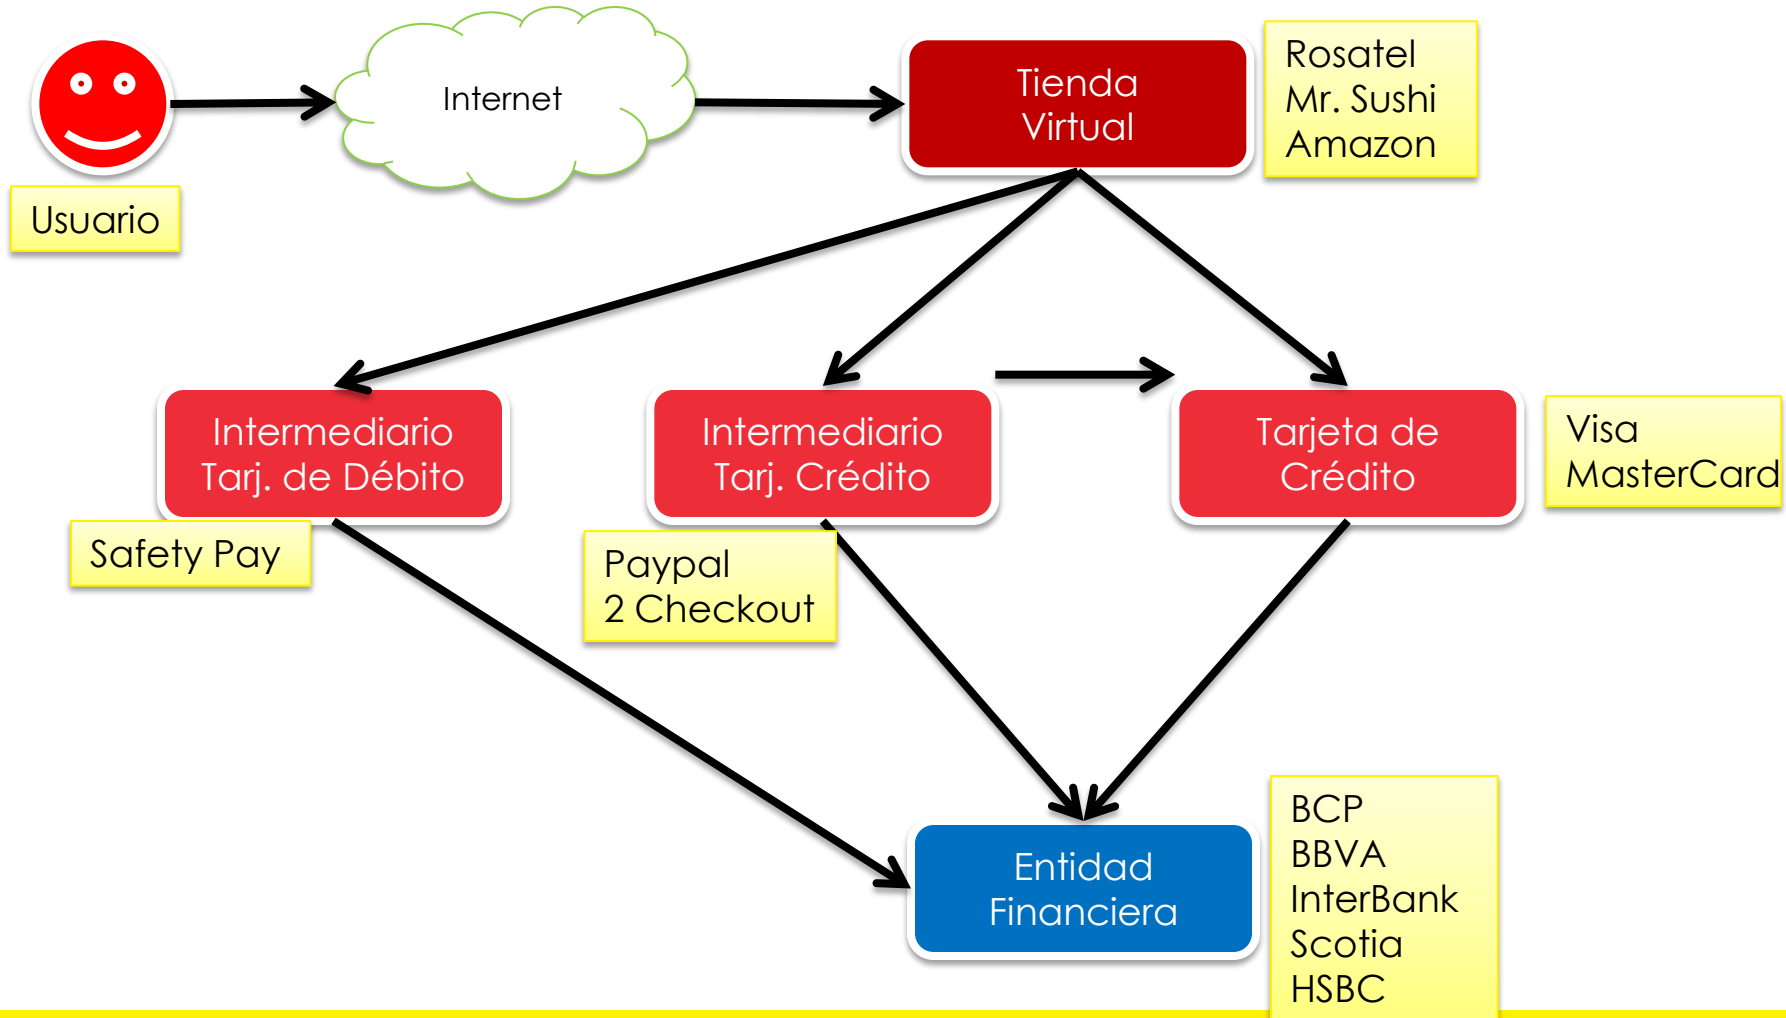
Usuario

Internet

Tienda Virtual

Rosatel
Mr. Sushi
Amazon

Intermediario Tarj. de Débito

Safety Pay

Intermediario Tarj. Crédito

Paypal
2 Checkout

Tarjeta de Crédito

Visa
MasterCard

Entidad Financiera

BCP
BBVA
InterBank
Scotia
HSBC